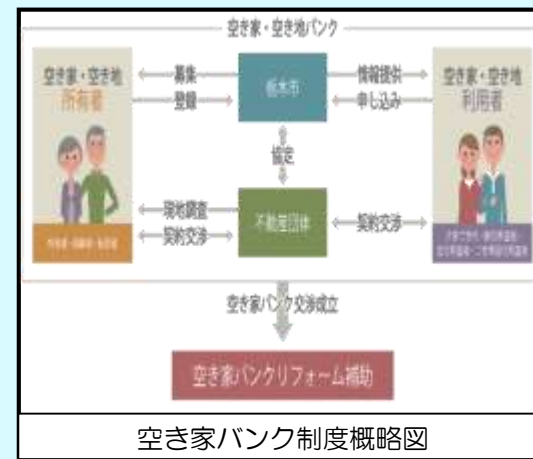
空き家・空き地バンク

空き家・空き地
所有者

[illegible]

募集
登録

栃木市

情報提供
申し込み

空き家・空き地
利用者

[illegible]

協定

現地調査
契約交渉

不動産団体

契約交渉

空き家バンク交渉成立

空き家バンクリフォーム補助

空き家バンク制度概略図